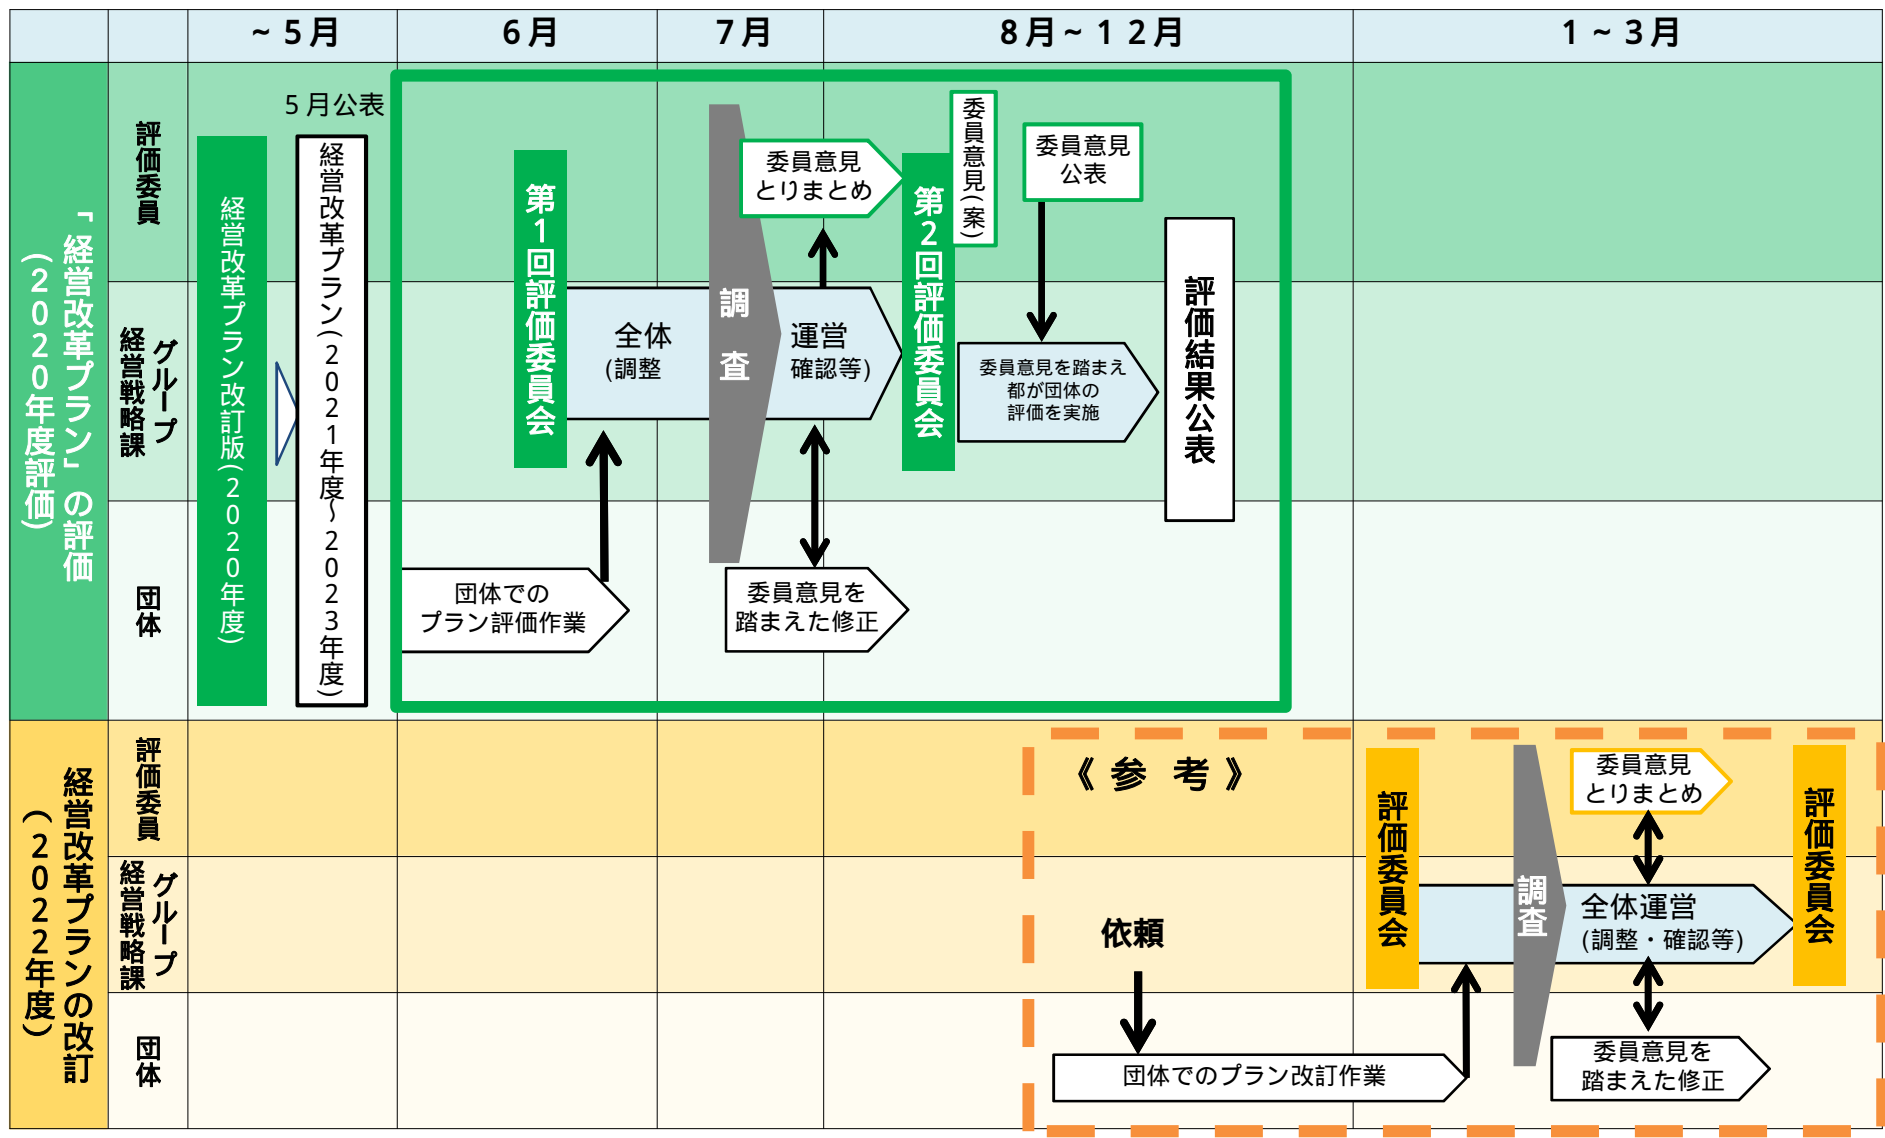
| | | ～５月 | ６月 | ７月 | ８月～１２月 | １～３月 |
|---|---|---|---|---|---|---|

「経営改革プラン」の評価（２０２０年度評価）

評価委員

経営戦略課グループ

団体

経営改革プラン改訂版（２０２０年度）

５月公表

経営改革プラン（２０２１年度～２０２３年度）

第１回評価委員会

全体（調整

調査

運営確認等）

委員意見とりまとめ

第２回評価委員会

委員意見（案）

委員意見公表

委員意見を踏まえ都が団体の評価を実施

評価結果公表

団体でのプラン評価作業

委員意見を踏まえた修正

経営改革プランの改訂（２０２２年度）

評価委員

経営戦略課グループ

団体

《参考》

依頼

団体でのプラン改訂作業

評価委員会

調査

全体運営（調整・確認等）

委員意見とりまとめ

委員意見を踏まえた修正

評価委員会